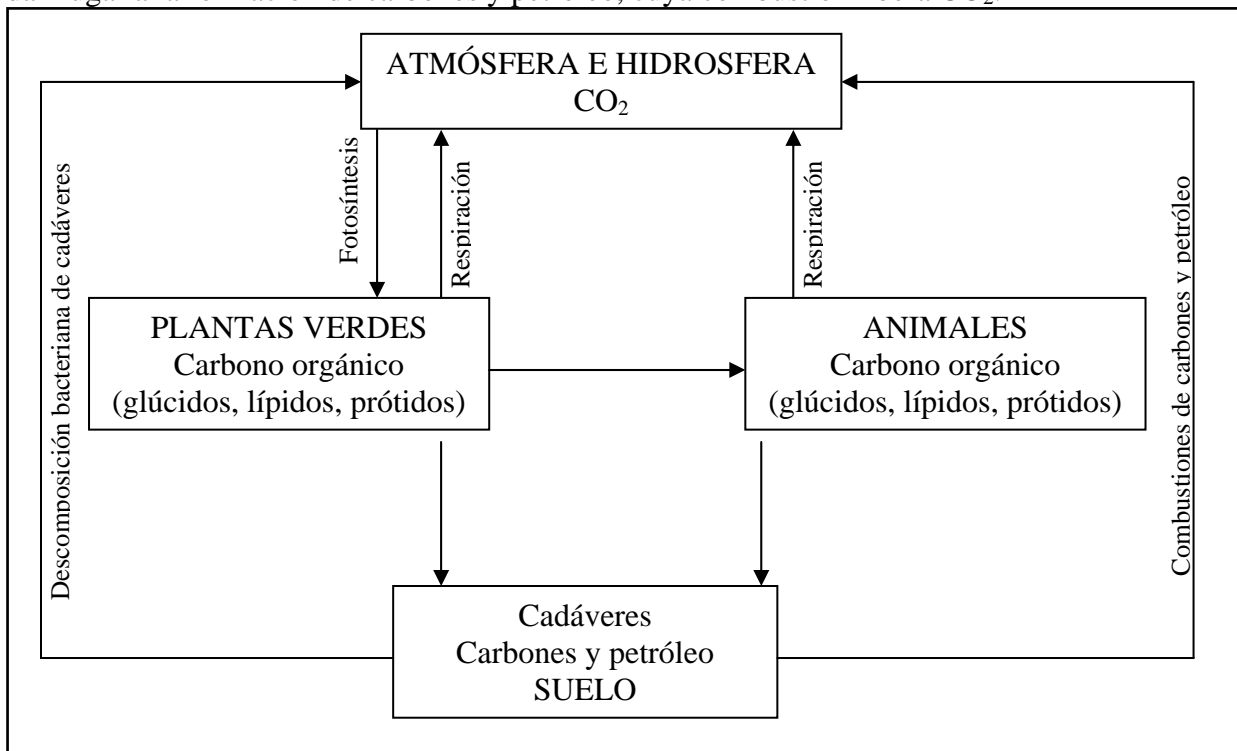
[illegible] a la formación de carbones y petróleo, cuya combustión libera $CO_2$.

ATMÓSFERA E HIDROSFERA
$CO_2$

Fotosíntesis

Respiración

Respiración

Descomposición bacteriana de cadáveres

Combustiones de carbones y petróleo

PLANTAS VERDES
Carbono orgánico
(glúcidos, lípidos, prótidos)

ANIMALES
Carbono orgánico
(glúcidos, lípidos, prótidos)

Cadáveres
Carbones y petróleo
SUELO